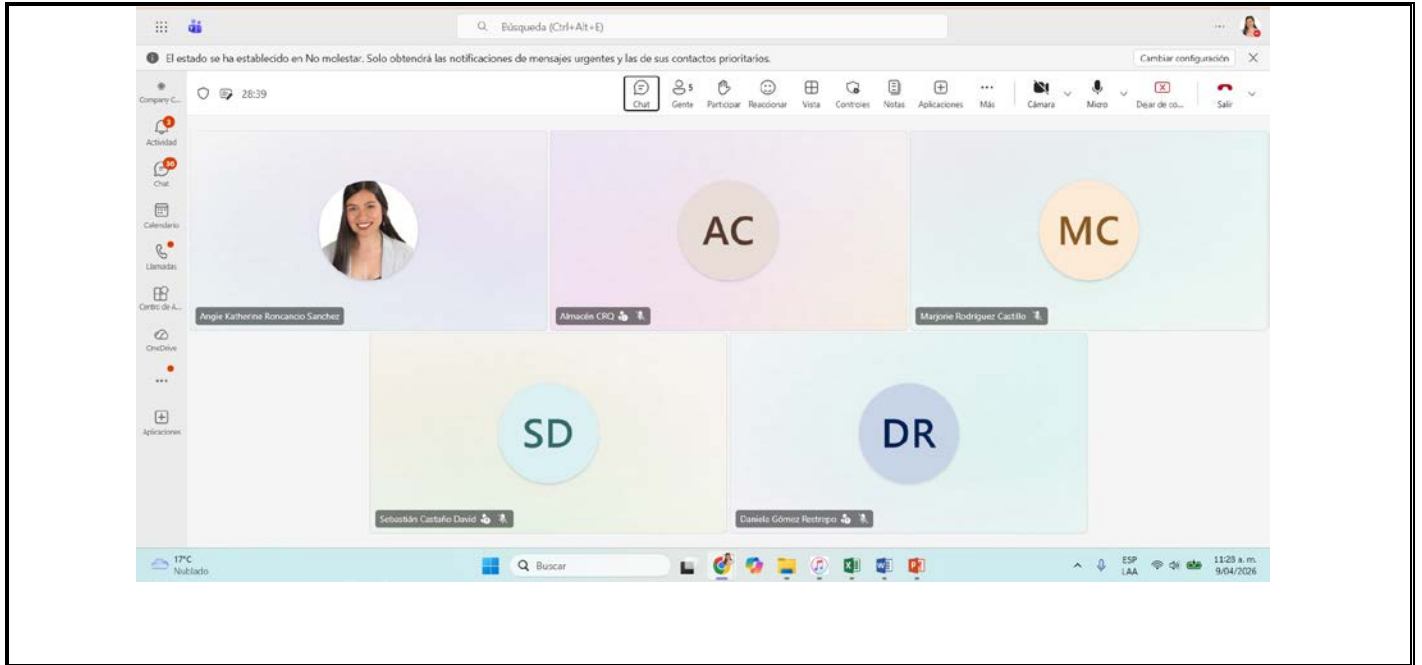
Búsqueda (Ctrl+Alt+E)

El estado se ha establecido en No molestar. Solo obtendrá las notificaciones de mensajes urgentes y las de sus contactos prioritarios.

Cambiar configuración

Company C...

28:39

Chat
5
Gente
Participar
Reaccionar
Vista
Controles
Notas
Aplicaciones
Más
Cámara
Micro
Dejar de co...
Salir

3
Actividad
36
Chat
Calendario
Llamadas
Centro de A...
OneDrive
...
Aplicaciones

Angie Katherine Roncancio Sanchez

AC
Almacén CRQ

MC
Marjorie Rodriguez Castillo

SD
Sebastián Castaño David

DR
Daniela Gómez Restrepo

17°C
Nublado

Buscar

ESP
LAA

11:23 a. m.
9/04/2026